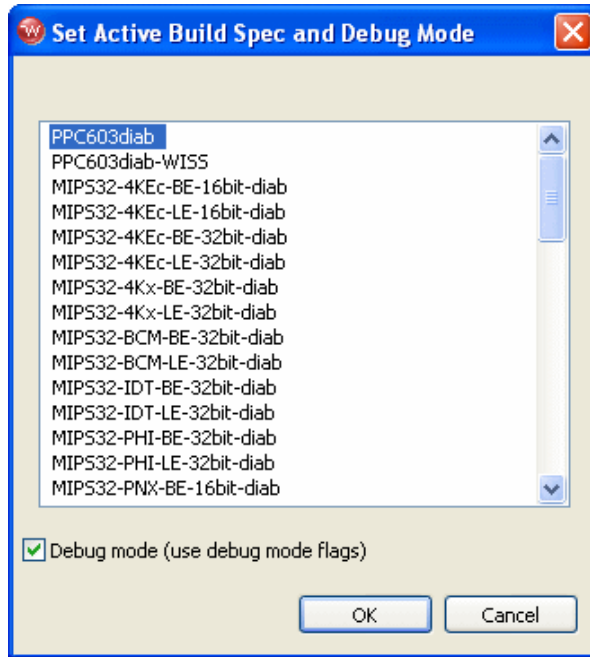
Set Active Build Spec and Debug Mode

PPC603diab
PPC603diab-WISS
MIPS32-4KEc-BE-16bit-diab
MIPS32-4KEc-LE-16bit-diab
MIPS32-4KEc-BE-32bit-diab
MIPS32-4KEc-LE-32bit-diab
MIPS32-4Kx-BE-32bit-diab
MIPS32-4Kx-LE-32bit-diab
MIPS32-BCM-BE-32bit-diab
MIPS32-BCM-LE-32bit-diab
MIPS32-IDT-BE-32bit-diab
MIPS32-IDT-LE-32bit-diab
MIPS32-PHI-BE-32bit-diab
MIPS32-PHI-LE-32bit-diab
MIPS32-PNX-BE-16bit-diab

Debug mode (use debug mode flags)

OK
Cancel